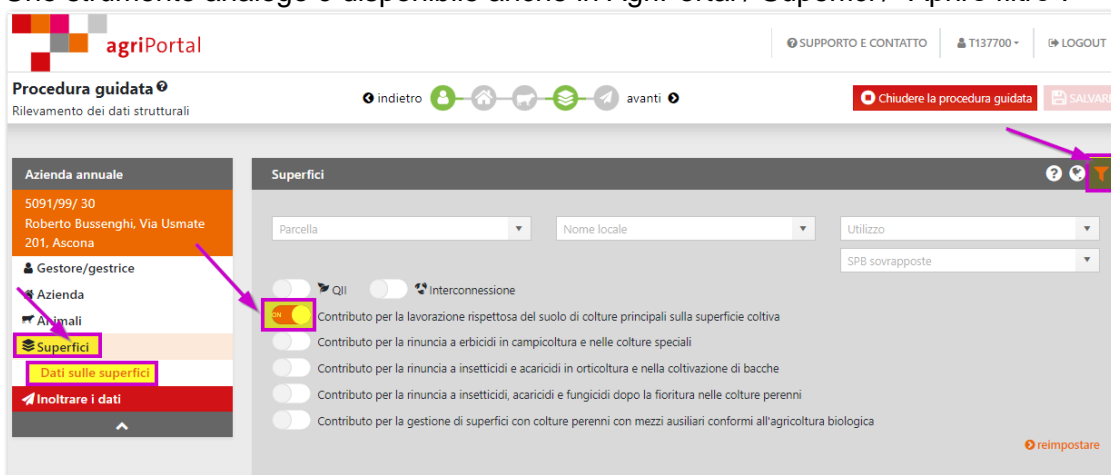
agriPortal

SUPPORTO E CONTATTO T137700 LOGOUT

Procedura guidata

Rilevamento dei dati strutturali

indietro avanti

Chiudere la procedura guidata SALVARE

Azienda annuale

5091/99/ 30
Roberto Bussenghi, Via Usmate 201, Ascona

Gestore/gestrice

Azienda

Animali

Superfici

Dati sulle superfici

Inoltrare i dati

Superfici

Parcella

Nome locale

Utilizzo

SPB sovrapposte

QII

Interconnessione

ON Contributo per la lavorazione rispettosa del suolo di colture principali sulla superficie coltiva

Contributo per la rinuncia a erbicidi in campicoltura e nelle colture speciali

Contributo per la rinuncia a insetticidi e acaricidi in orticoltura e nella coltivazione di bacche

Contributo per la rinuncia a insetticidi, acaricidi e fungicidi dopo la fioritura nelle colture perenni

Contributo per la gestione di superfici con colture perenni con mezzi ausiliari conformi all'agricoltura biologica

reimpostare